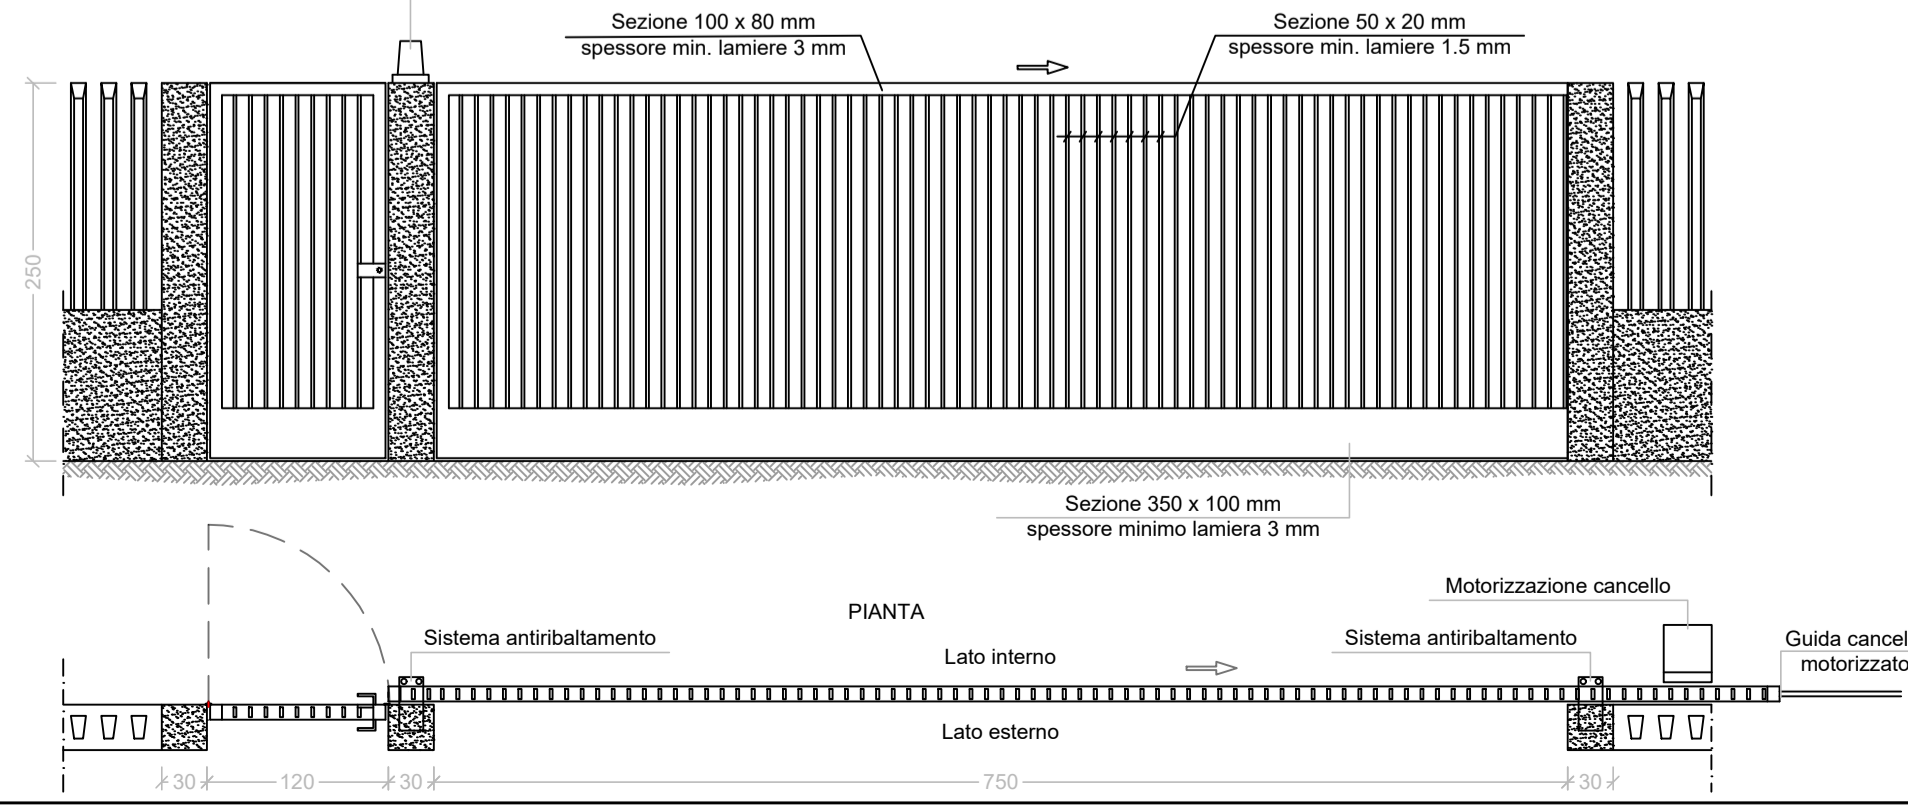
Sezione 100 x 80 mm
spessore min. lamiere 3 mm

Sezione 50 x 20 mm
spessore min. lamiere 1.5 mm

250

Sezione 350 x 100 mm
spessore minimo lamiera 3 mm

PIANTA

Motorizzazione cancello

Sistema antiribaltamento

Lato interno

Sistema antiribaltamento

Guida cancel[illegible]
motorizzato

Lato esterno

30 120 30 750 30